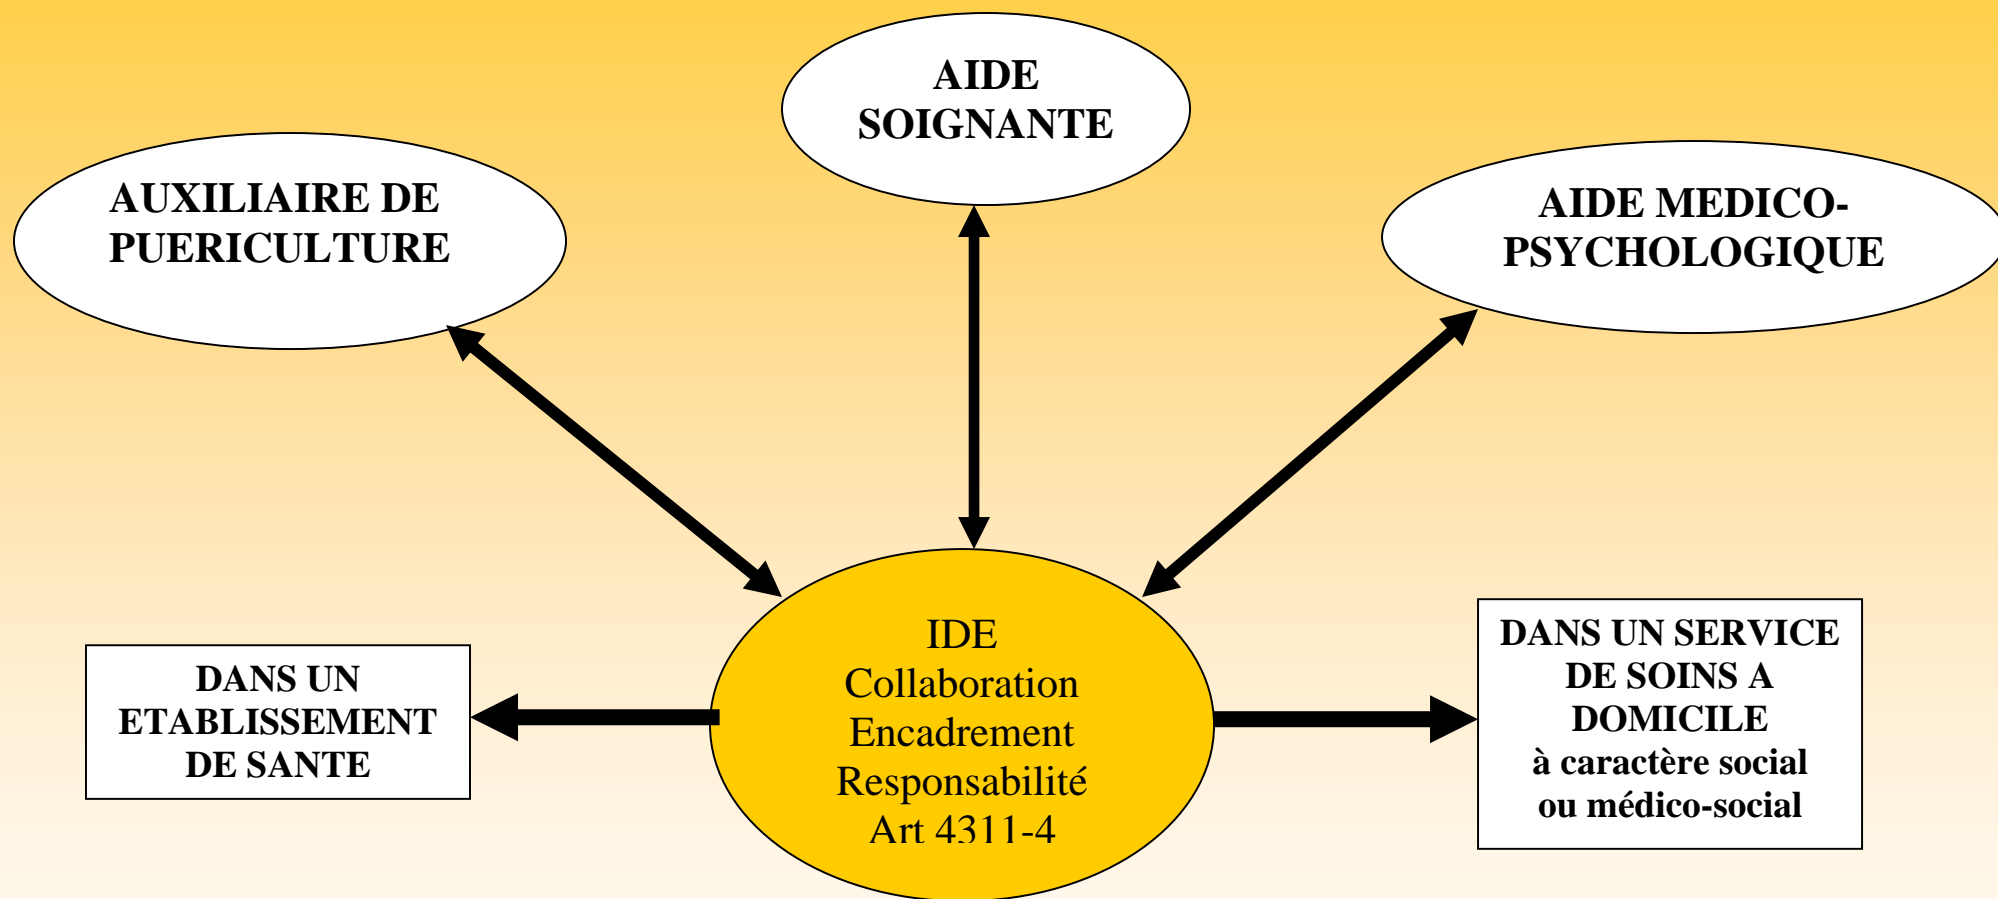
AIDE SOIGNANTE

AUXILIAIRE DE PUERICULTURE

AIDE MEDICO-PSYCHOLOGIQUE

DANS UN ETABLISSEMENT DE SANTE

IDE
Collaboration
Encadrement
Responsabilité
Art 4311-4

DANS UN SERVICE DE SOINS A DOMICILE
à caractère social ou médico-social